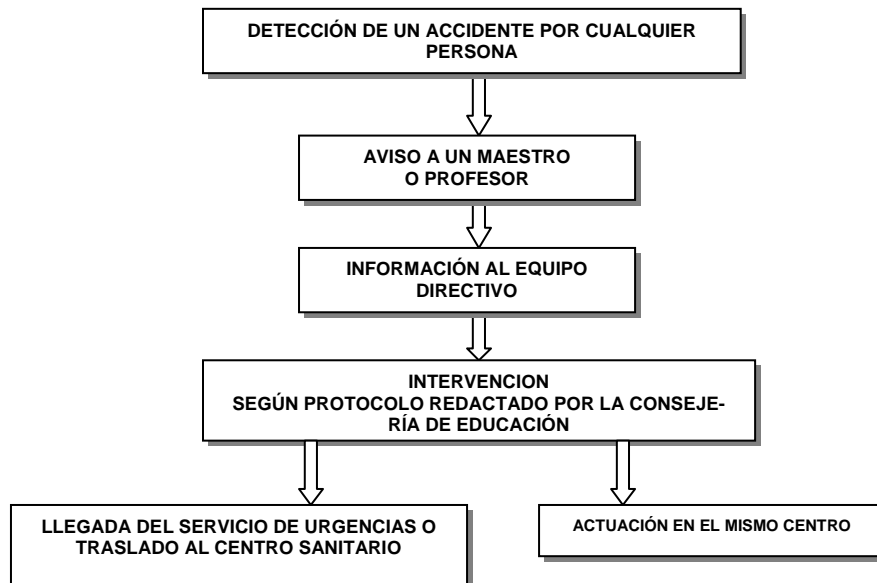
DETECCIÓN DE UN ACCIDENTE POR CUALQUIER PERSONA

AVISO A UN MAESTRO O PROFESOR

INFORMACIÓN AL EQUIPO DIRECTIVO

INTERVENCION
SEGÚN PROTOCOLO REDACTADO POR LA CONSEJERÍA DE EDUCACIÓN

LLEGADA DEL SERVICIO DE URGENCIAS O TRASLADO AL CENTRO SANITARIO

ACTUACIÓN EN EL MISMO CENTRO